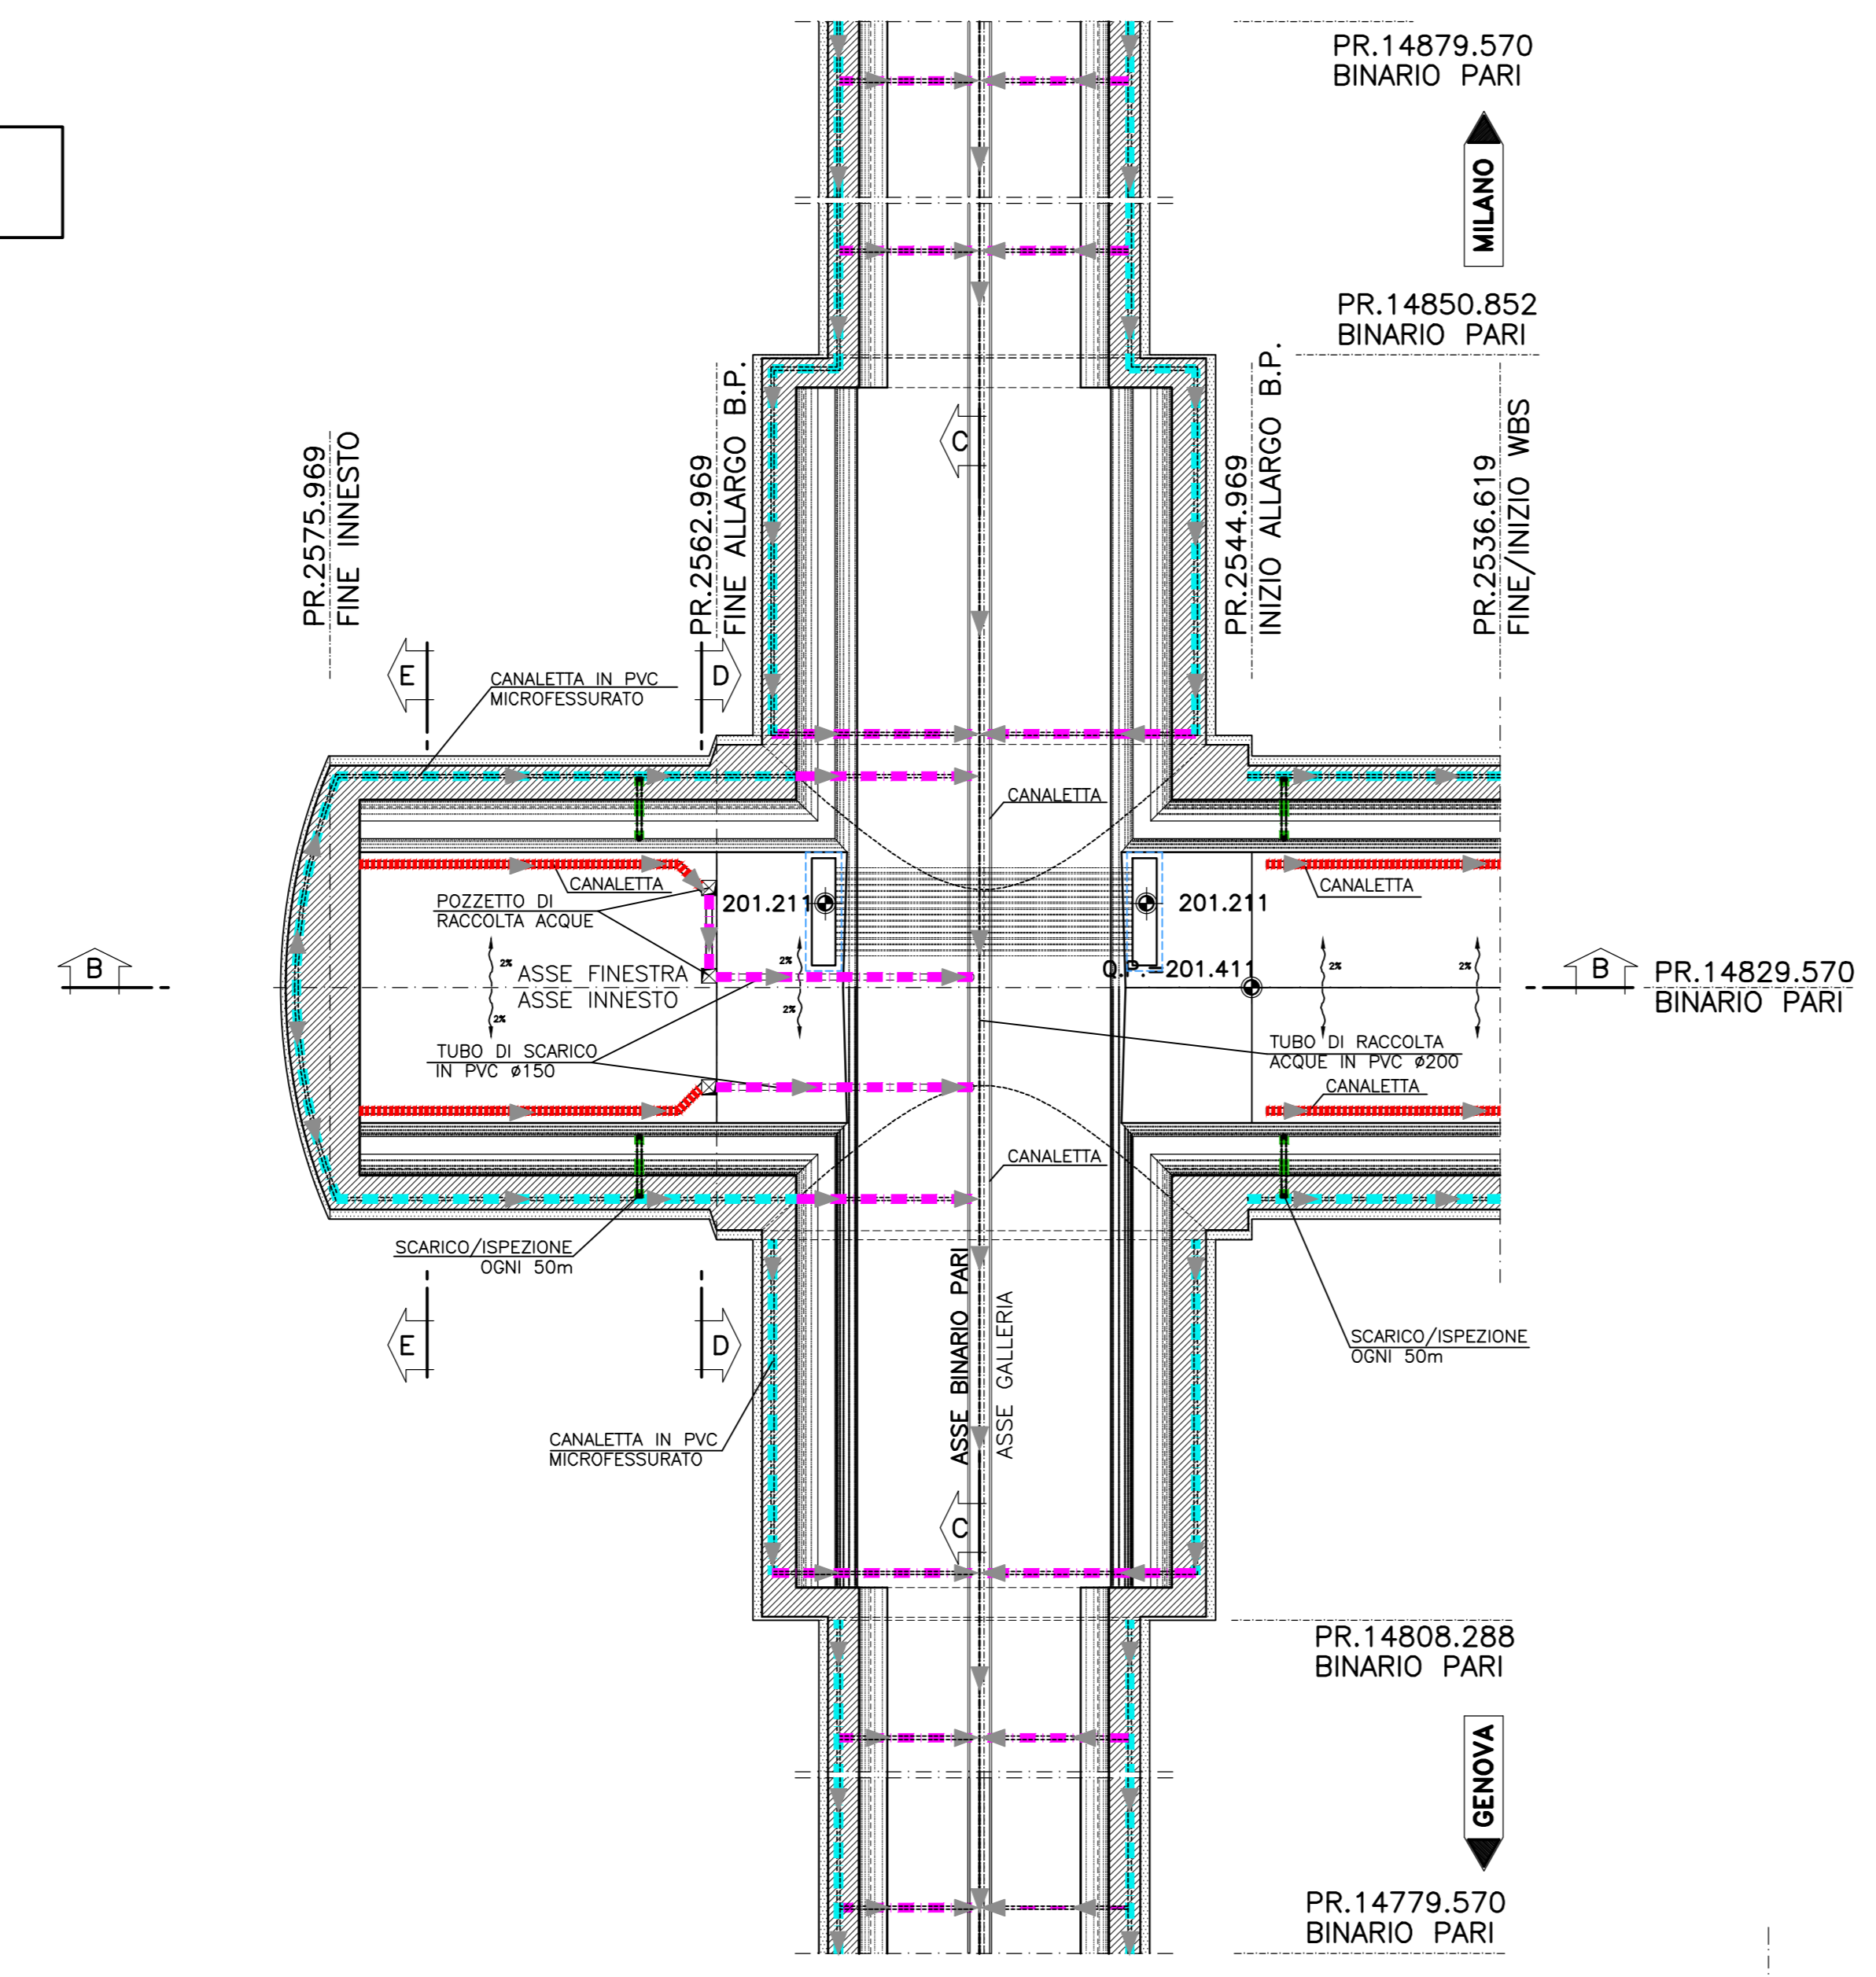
PR.14879.570
BINARIO PARI

MILANO

PR.14850.852
BINARIO PARI

PR.2575.969
FINE INNESTO

PR.2562.969
FINE ALLARGO B.P.

PR.2544.969
INIZIO ALLARGO B.P.

PR.2536.619
FINE/INIZIO WBS

C

E

D

CANALETTA IN PVC
MICROFESSURATO

CANALETTA

CANALETTA

POZZETTO DI
RACCOLTA ACQUE

201.211

201.211

CANALETTA

B

ASSE FINESTRA
ASSE INNESTO

2%

2%

2%

2%

Q.P.=201.411

2%

2%

B

PR.14829.570
BINARIO PARI

TUBO DI SCARICO
IN PVC ø150

TUBO DI RACCOLTA
ACQUE IN PVC ø200

CANALETTA

CANALETTA

SCARICO/ISPEZIONE
OGNI 50m

E

D

SCARICO/ISPEZIONE
OGNI 50m

CANALETTA IN PVC
MICROFESSURATO

ASSE BINARIO PARI

ASSE GALLERIA

C

PR.14808.288
BINARIO PARI

GENOVA

PR.14779.570
BINARIO PARI